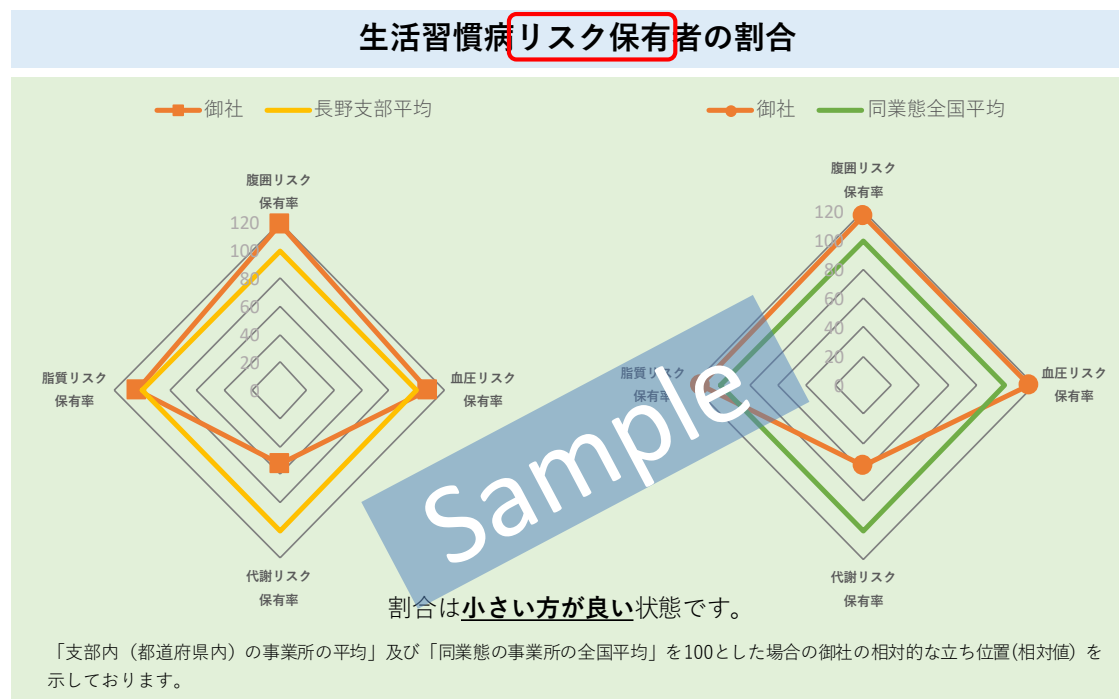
生活習慣病リスク保有者の割合

御社　長野支部平均

腹囲リスク保有率

120
100
80
60
40
20
0

脂質リスク保有率

血圧リスク保有率

代謝リスク保有率

御社　同業態全国平均

腹囲リスク保有率

120
100
80
60
40
20
0

脂質リスク保有率

血圧リスク保有率

代謝リスク保有率

Sample

割合は**小さい方が良い**状態です。

「支部内（都道府県内）の事業所の平均」及び「同業態の事業所の全国平均」を100とした場合の御社の相対的な立ち位置(相対値）を示しております。